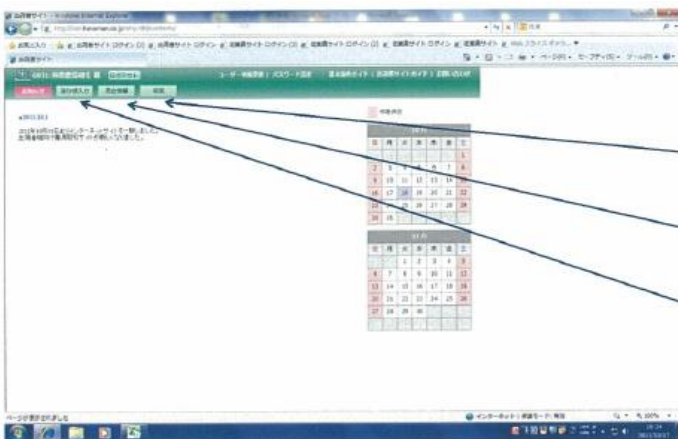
お得意様サイト - Windows Internet Explorer

お気に入り

お得意様サイト

ログアウト

ユーザー情報変更 | パスワード変更

お知らせ

取引先入力

売上情報

印刷

◆2015.10.1

2015年10月1日よりインターネットサービスを一新しました。
出荷情報等の確認をご利用いただけるようになりました。

休業日

10月

| 日 | 月 | 火 | 水 | 木 | 金 | 土 |
|---|---|---|---|---|---|---|
| | | | | 1 | 2 | 3 |
| 4 | 5 | 6 | 7 | 8 | 9 | 10 |
| 11 | 12 | 13 | 14 | 15 | 16 | 17 |
| 18 | 19 | 20 | 21 | 22 | 23 | 24 |
| 25 | 26 | 27 | 28 | 29 | 30 | 31 |

11月

| 日 | 月 | 火 | 水 | 木 | 金 | 土 |
|---|---|---|---|---|---|---|
| 1 | 2 | 3 | 4 | 5 | 6 | 7 |
| 8 | 9 | 10 | 11 | 12 | 13 | 14 |
| 15 | 16 | 17 | 18 | 19 | 20 | 21 |
| 22 | 23 | 24 | 25 | 26 | 27 | 28 |
| 29 | 30 | | | | | |

ページが表示されました

インターネット | 保護モード: 有効

100%